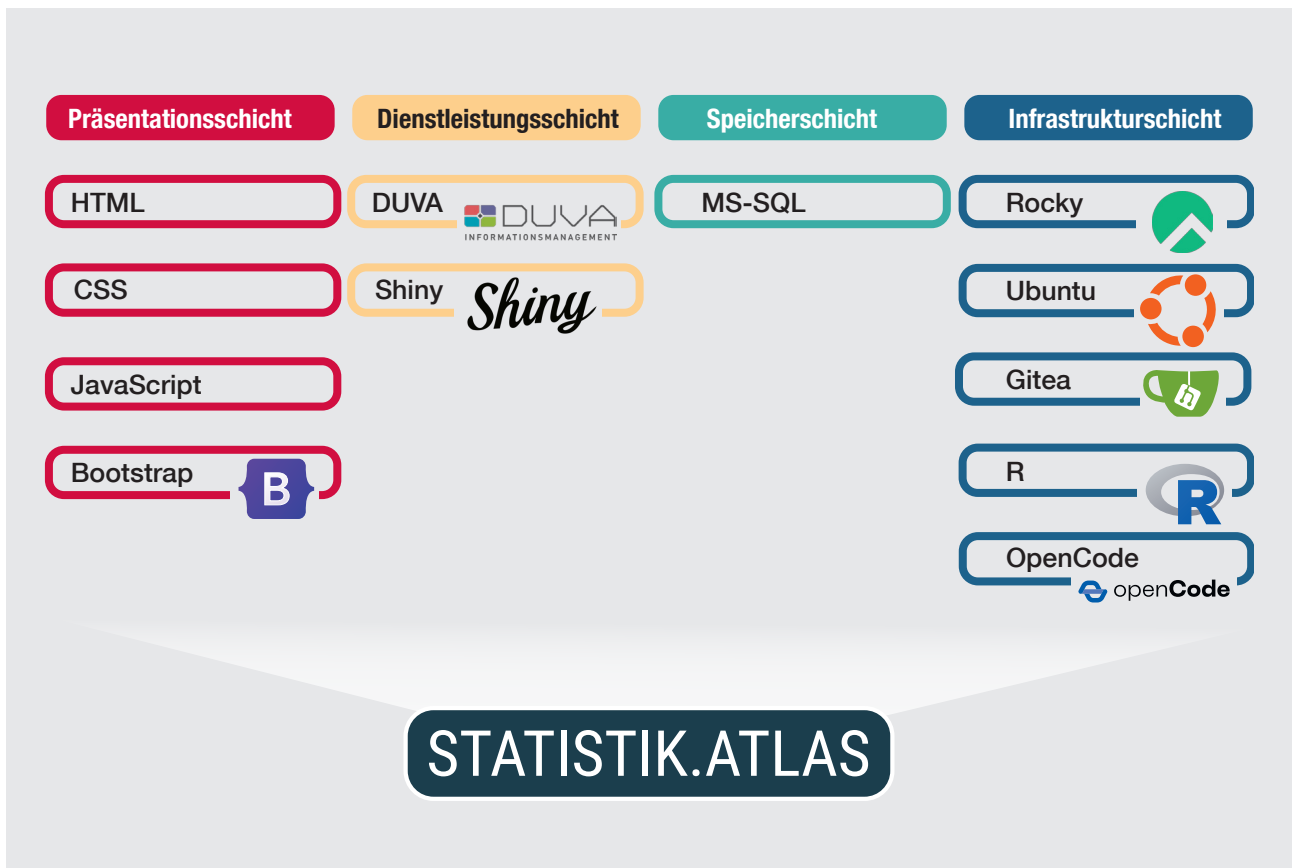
Präsentationsschicht

HTML

CSS

JavaScript

Bootstrap

B

Dienstleistungsschicht

DUVA

DUVA
INFORMATIONSMANAGEMENT

Shiny

Shiny

Speicherschicht

MS-SQL

Infrastrukturschicht

Rocky

Ubuntu

Gitea

R

R

OpenCode

openCode

STATISTIK.ATLAS